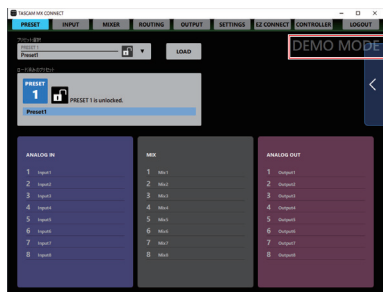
TASCAM MX CONNECT

PRESET INPUT MIXER ROUTING OUTPUT SETTINGS EZ CONNECT CONTROLLER LOGOUT

プリセット選択
PRESET 1
Preset1

LOAD

DEMO MODE

ロード済みのプリセット

PRESET
1
PRESET 1 is unlocked.
Preset1

ANALOG IN
1 Input1
2 Input2
3 Input3
4 Input4
5 Input5
6 Input6
7 Input7
8 Input8

MIX
1 Mix1
2 Mix2
3 Mix3
4 Mix4
5 Mix5
6 Mix6
7 Mix7
8 Mix8

ANALOG OUT
1 Output1
2 Output2
3 Output3
4 Output4
5 Output5
6 Output6
7 Output7
8 Output8